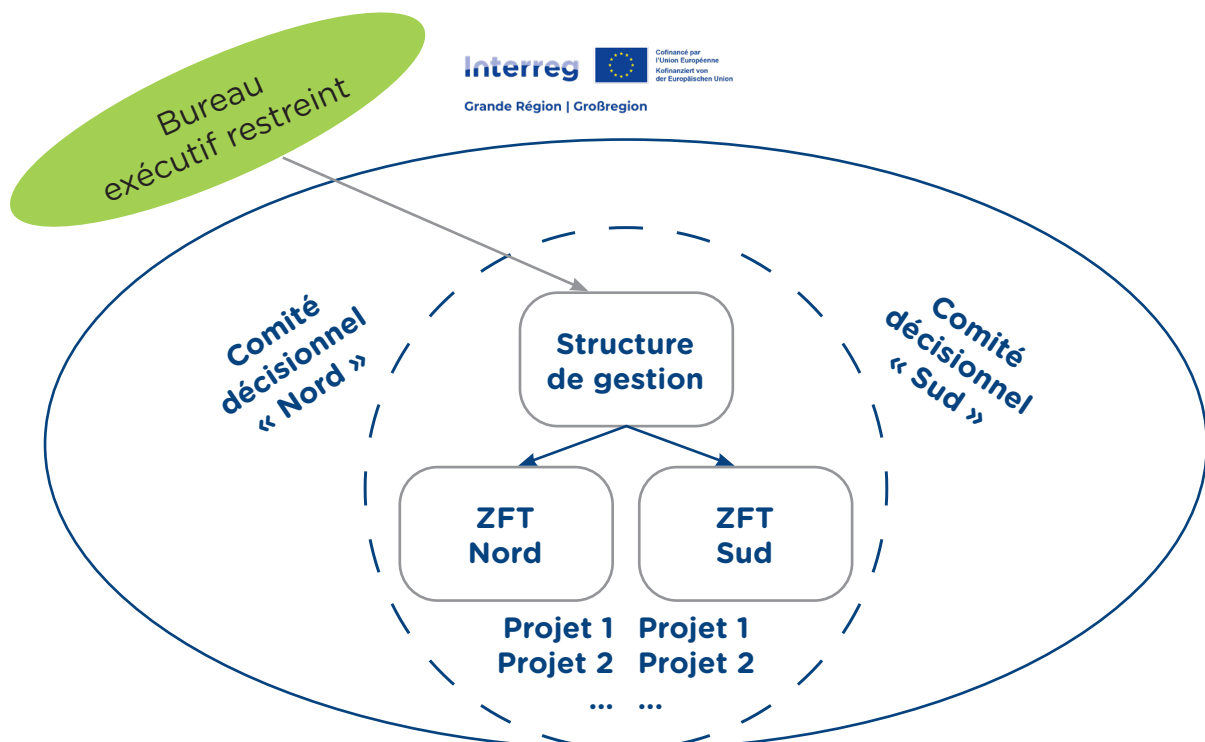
Bureau exécutif restreint

Interreg

Cofinancé par l'Union Européenne
Kofinanziert von der Europäischen Union

Grande Région | Großregion

Comité décisionnel « Nord »

Comité décisionnel « Sud »

Structure de gestion

ZFT Nord

ZFT Sud

Projet 1
Projet 2
...

Projet 1
Projet 2
...